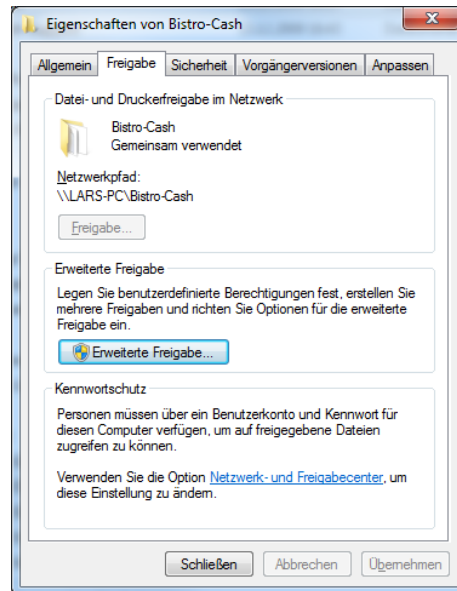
Eigenschaften von Bistro-Cash

Allgemein | Freigabe | Sicherheit | Vorgängerversionen | Anpassen

Datei- und Druckerfreigabe im Netzwerk

Bistro-Cash
Gemeinsam verwendet

Netzwerkpfad:
\\LARS-PC\Bistro-Cash

Freigabe...

Erweiterte Freigabe

Legen Sie benutzerdefinierte Berechtigungen fest, erstellen Sie mehrere Freigaben und richten Sie Optionen für die erweiterte Freigabe ein.

Erweiterte Freigabe...

Kennwortschutz

Personen müssen über ein Benutzerkonto und Kennwort für diesen Computer verfügen, um auf freigegebene Dateien zugreifen zu können.

Verwenden Sie die Option Netzwerk- und Freigabecenter, um diese Einstellung zu ändern.

Schließen | Abbrechen | Übernehmen